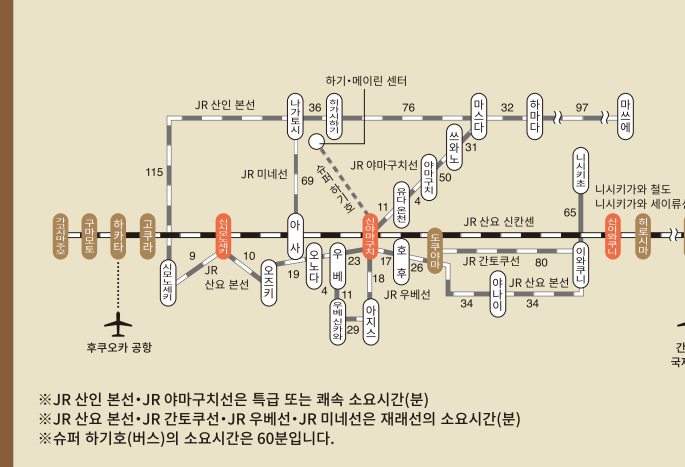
하기·메이린 센터

JR 산인 본선

나가토시 36 히가시하기 76 마스다 32 하마다 97 마쓰에

115

31

쓰와노

JR 야마구치선

50

JR 미네선 69 슈퍼 하기호

아마구치 4

유다온천

11

니시키초

65

니시키가와 철도
니시키가와 세이류선

가고시마주오 구마모토 하카타 고쿠라 신시모노세키 아사 신야마구치 도쿠야마 JR 산요 신칸센 신이와쿠니 히로시마

9 10 19 23 17 26

JR 산요 본선

시모노세키 오즈키 오노다 우베 호후

JR 간토쿠선 80 이와쿠니

4 11 18

JR 우베선

우베신카와 29 아지스

이나이 JR 산요 본선

34 34

후쿠오카 공항

※JR 산인 본선·JR 야마구치선은 특급 또는 쾌속 소요시간(분)
※JR 산요 본선·JR 간토쿠선·JR 우베선·JR 미네선은 재래선의 소요시간(분)
※슈퍼 하기호(버스)의 소요시간은 60분입니다.